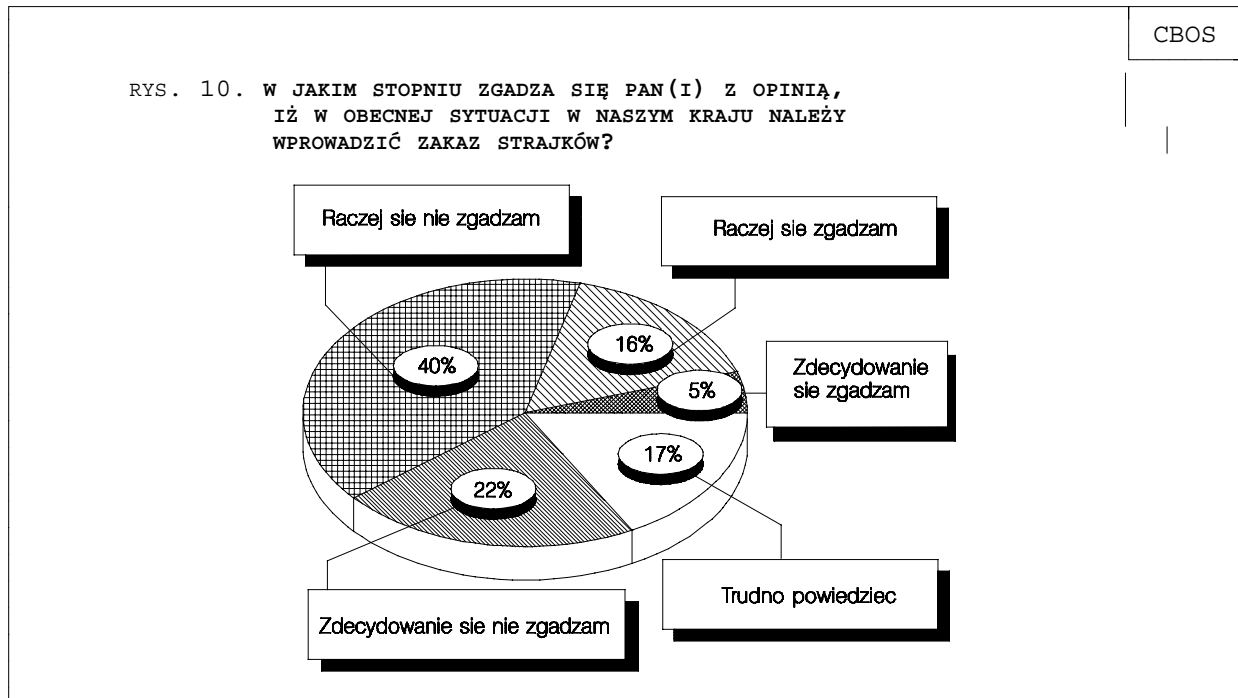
CBOS

RYS. 10. W JAKIM STOPNIU ZGADZA SIĘ PAN(I) Z OPINIĄ, IŻ W OBECNEJ SYTUACJI W NASZYM KRAJU NALEŻY WPROWADZIĆ ZAKAZ STRAJKÓW?

Raczej sie nie zgadzam

Raczej sie zgadzam

16%

40%

Zdecydowanie sie zgadzam

5%

17%

22%

Trudno powiedziec

Zdecydowanie sie nie zgadzam